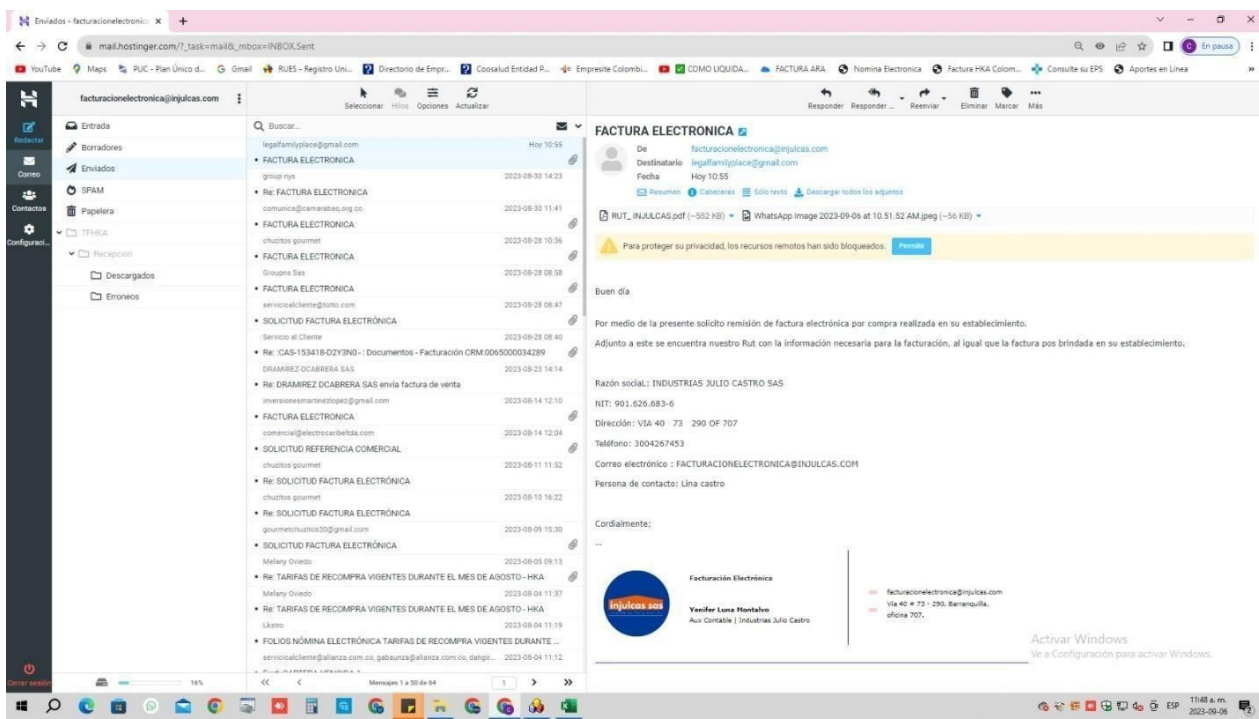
Enviados - facturacionelectronic ×  +

mail.hostinger.com/?_task=mail&_mbox=INBOX.Sent

En pausa

YouTube  Maps  PUC - Plan Único d...  Gmail  RUES - Registro Uni...  Directorio de Empr...  Coosalud Entidad P...  Empresite Colombi...  COMO LIQUIDA...  FACTURA ARA  Nomina Electronica  Factura HKA Colom...  Consulte su EPS  Aportes en Linea

facturacionelectronica@injulcas.com

Seleccionar  Hilos  Opciones  Actualizar

Responder  Responder ...  Reenviar  Eliminar  Marcar  Más

Redactar
Correo
Contactos
Configuraci...
Cerrar sesión

Entrada
Borradores
Enviados
SPAM
Papelera
TFHKA
Recepcion
Descargados
Erroneos

Buscar...

legalfamilyplace@gmail.com  Hoy 10:55
• FACTURA ELECTRONICA
group nys  2023-08-30 14:23
• Re: FACTURA ELECTRONICA
comunica@camarabaq.org.co  2023-08-30 11:41
• FACTURA ELECTRONICA
chuzitos gourmet  2023-08-28 10:36
• FACTURA ELECTRONICA
Groupns Sas  2023-08-28 08:58
• FACTURA ELECTRONICA
servicioalcliente@tostao.com  2023-08-28 08:47
• SOLICITUD FACTURA ELECTRÓNICA
Servicio al Cliente  2023-08-28 08:40
• Re: :CAS-153418-D2Y3N0- : Documentos - Facturación CRM:0065000034289
DRAMIREZ-DCABRERA SAS  2023-08-23 14:14
• Re: DRAMIREZ DCABRERA SAS envía factura de venta
inversionesmartinezlopez@gmail.com  2023-08-14 12:10
• FACTURA ELECTRONICA
comercial@electrocaribeltda.com  2023-08-14 12:04
• SOLICITUD REFERENCIA COMERCIAL
chuzitos gourmet  2023-08-11 11:52
• Re: SOLICITUD FACTURA ELECTRÓNICA
chuzitos gourmet  2023-08-10 16:22
• Re: SOLICITUD FACTURA ELECTRÓNICA
gourmetchuzitos30@gmail.com  2023-08-09 15:30
• SOLICITUD FACTURA ELECTRÓNICA
Melany Oviedo  2023-08-05 09:13
• Re: TARIFAS DE RECOMPRA VIGENTES DURANTE EL MES DE AGOSTO - HKA
Melany Oviedo  2023-08-04 11:37
• Re: TARIFAS DE RECOMPRA VIGENTES DURANTE EL MES DE AGOSTO - HKA
Likstro  2023-08-04 11:19
• FOLIOS NÓMINA ELECTRÓNICA TARIFAS DE RECOMPRA VIGENTES DURANTE ...
servicioalcliente@alianza.com.co, gabaunza@alianza.com.co, dahgo...  2023-08-04 11:12

16%
Mensajes 1 a 50 de 64  1

FACTURA ELECTRONICA

De  facturacionelectronica@injulcas.com
Destinatario  legalfamilyplace@gmail.com
Fecha  Hoy 10:55

Resumen  Cabeceras  Sólo texto  Descargar todos los adjuntos

RUT_INJULCAS.pdf (~552 KB)  WhatsApp Image 2023-09-06 at 10.51.52 AM.jpeg (~56 KB)

Para proteger su privacidad, los recursos remotos han sido bloqueados.  Permitir

Buen día

Por medio de la presente solicito remisión de factura electrónica por compra realizada en su establecimiento.

Adjunto a este se encuentra nuestro Rut con la información necesaria para la facturación, al igual que la factura pos brindada en su establecimiento.

Razón social: INDUSTRIAS JULIO CASTRO SAS

NIT: 901.626.683-6

Dirección: VIA 40 73 290 OF 707

Teléfono: 3004267453

Correo electrónico : FACTURACIONELECTRONICA@INJULCAS.COM

Persona de contacto: Lina castro

Cordialmente;

--

injulcas sas

Facturación Electrónica

Yenifer Luna Montalvo
Aux Contable | Industrias Julio Castro

facturacionelectronica@injulcas.com
Vía 40 # 73 - 290, Barranquilla, oficina 707.

Activar Windows
Ve a Configuración para activar Windows.

ESP  11:48 a. m.  2023-09-06